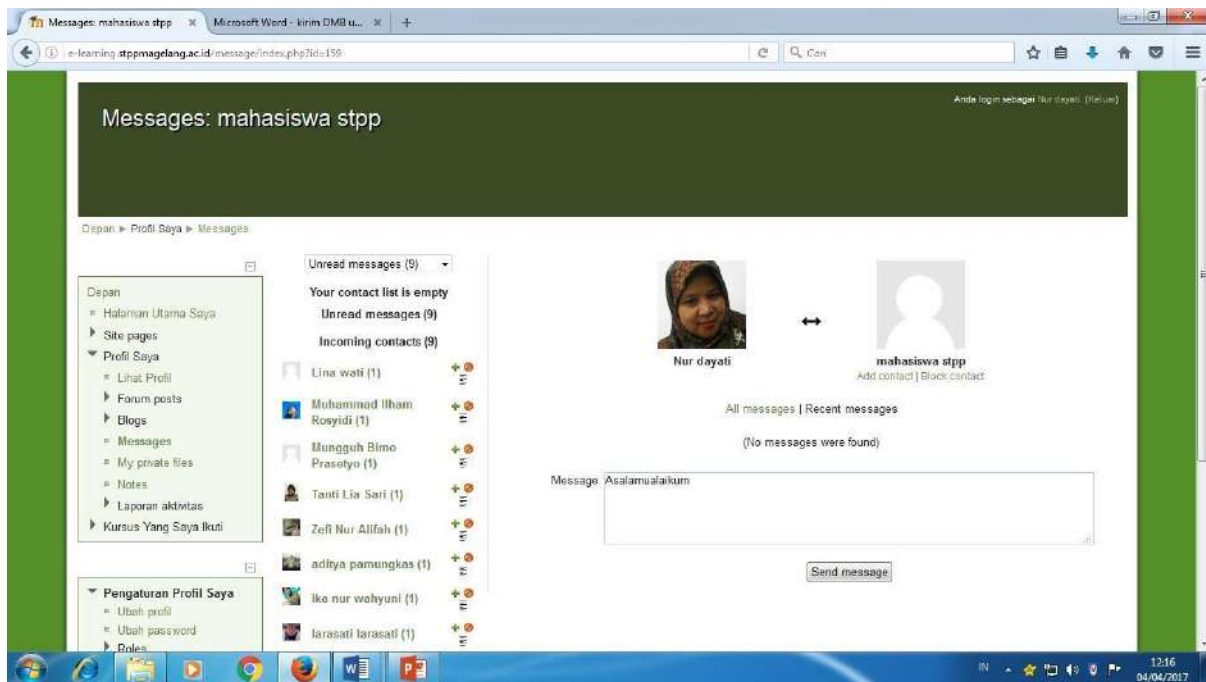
Messages: mahasiswa stpp
Microsoft Word - kirim DM8 u...
e-learning.stppmagelang.ac.id/message/index.php?id=159
Cari

Messages: mahasiswa stpp

Anda login sebagai Nur dayati. (Keluar)

Depan ► Profil Saya ► Messages

Depan
Halaman Utama Saya
Site pages
Profil Saya
Lihat Profil
Forum posts
Blogs
Messages
My private files
Notes
Laporan aktivitas
Kursus Yang Saya Ikuti

Pengaturan Profil Saya
Ubah profil
Ubah password
Roles

Unread messages (9)
Your contact list is empty
Unread messages (9)
Incoming contacts (9)
Lina wati (1)
Muhammad Ilham Rosyidi (1)
Mungguh Bimo Prasetyo (1)
Tanti Lia Sari (1)
Zefi Nur Allfah (1)
aditya pamungkas (1)
ika nur wahyuni (1)
larasati larasati (1)

Nur dayati
↔
mahasiswa stpp
Add contact | Block contact

All messages | Recent messages

(No messages were found)

Message Asalamualaikum

Send message

IN
12:16
04/04/2017